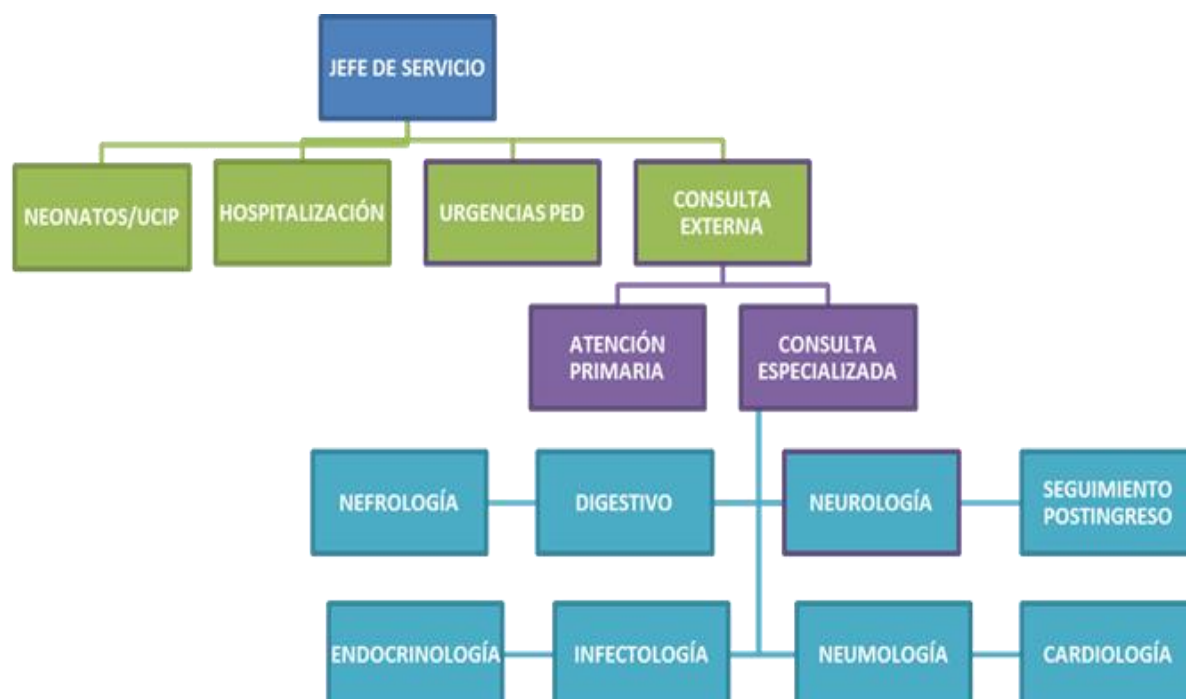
JEFE DE SERVICIO

NEONATOS/UCIP

HOSPITALIZACIÓN

URGENCIAS PED

CONSULTA EXTERNA

ATENCIÓN PRIMARIA

CONSULTA ESPECIALIZADA

NEFROLOGÍA

DIGESTIVO

NEUROLOGÍA

SEGUIMIENTO POSTINGRESO

ENDOCRINOLOGÍA

INFECTOLOGÍA

NEUMOLOGÍA

CARDIOLOGÍA